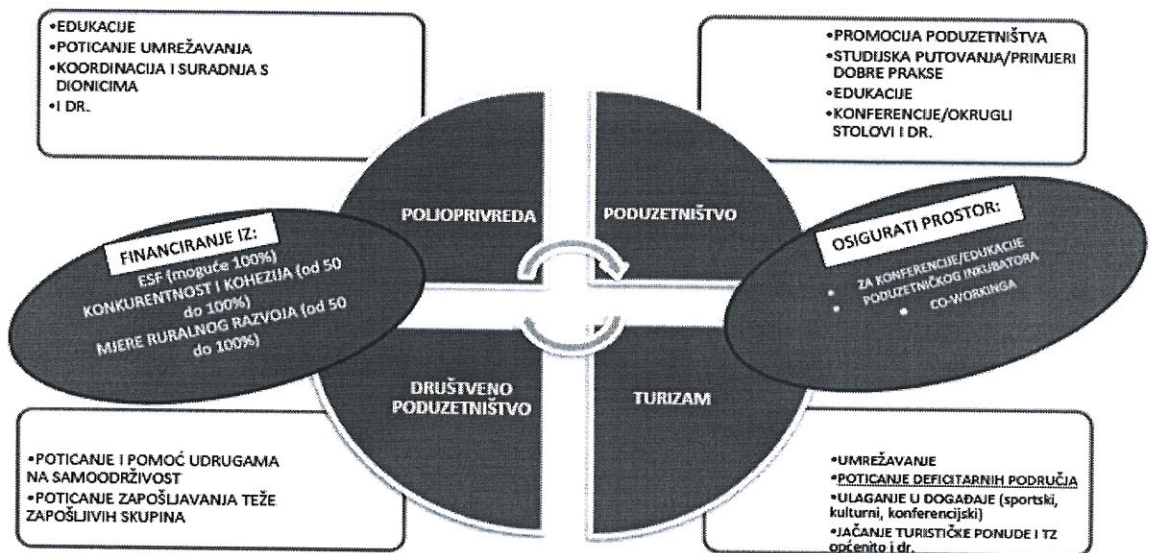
•EDUKACIJE
•POTICANJE UMREŽAVANJA
•KOORDINACIJA I SURADNJA S DIONICIMA
•I DR.

•PROMOCIJA PODUZETNIŠTVA
•STUDIJSKA PUTOVANJA/PRIMJERI DOBRE PRAKSE
•EDUKACIJE
•KONFERENCIJE/OKRUGLI STOLOVI I DR.

POLJOPRIVREDA

PODUZETNIŠTVO

FINANCIRANJE IZ:
ESF (moguće 100%)
KONKURENTNOST I KOHEZIJA (od 50 do 100%)
MJERE RURALNOG RAZVOJA (od 50 do 100%)

OSIGURATI PROSTOR:
• ZA KONFERENCIJE/EDUKACIJE
• PODUZETNIČKOG INKUBATORA
• CO-WORKINGA

DRUŠTVENO PODUZETNIŠTVO

TURIZAM

•POTICANJE I POMOĆ UDRUGAMA NA SAMOODRŽIVOST
•POTICANJE ZAPOŠLJAVANJA TEŽE ZAPOŠLJIVIH SKUPINA

•UMREŽAVANJE
•POTICANJE DEFICITARNIH PODRUČJA
•ULAGANJE U DOGAĐAJE (sportski, kulturni, konferencijski)
•JAČANJE TURISTIČKE PONUDE I TZ općenito i dr.